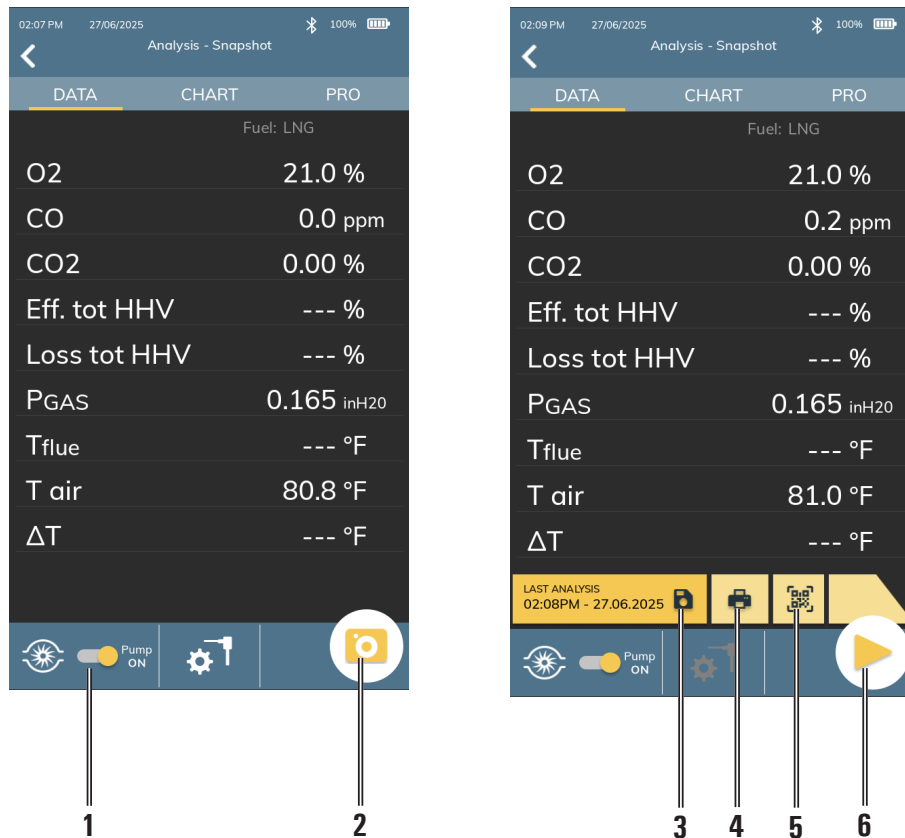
02:07 PM 27/06/2025 100%

Analysis - Snapshot

DATA CHART PRO

Fuel: LNG

| | |
|---|---|
| O2 | 21.0 % |
| CO | 0.0 ppm |
| CO2 | 0.00 % |
| Eff. tot HHV | --- % |
| Loss tot HHV | --- % |
| PGAS | 0.165 inH20 |
| Tflue | --- °F |
| T air | 80.8 °F |
| ΔT | --- °F |

Pump ON

1 2

02:09 PM 27/06/2025 100%

Analysis - Snapshot

DATA CHART PRO

Fuel: LNG

| | |
|---|---|
| O2 | 21.0 % |
| CO | 0.2 ppm |
| CO2 | 0.00 % |
| Eff. tot HHV | --- % |
| Loss tot HHV | --- % |
| PGAS | 0.165 inH20 |
| Tflue | --- °F |
| T air | 81.0 °F |
| ΔT | --- °F |

LAST ANALYSIS
02:08PM - 27.06.2025

Pump ON

3 4 5 6